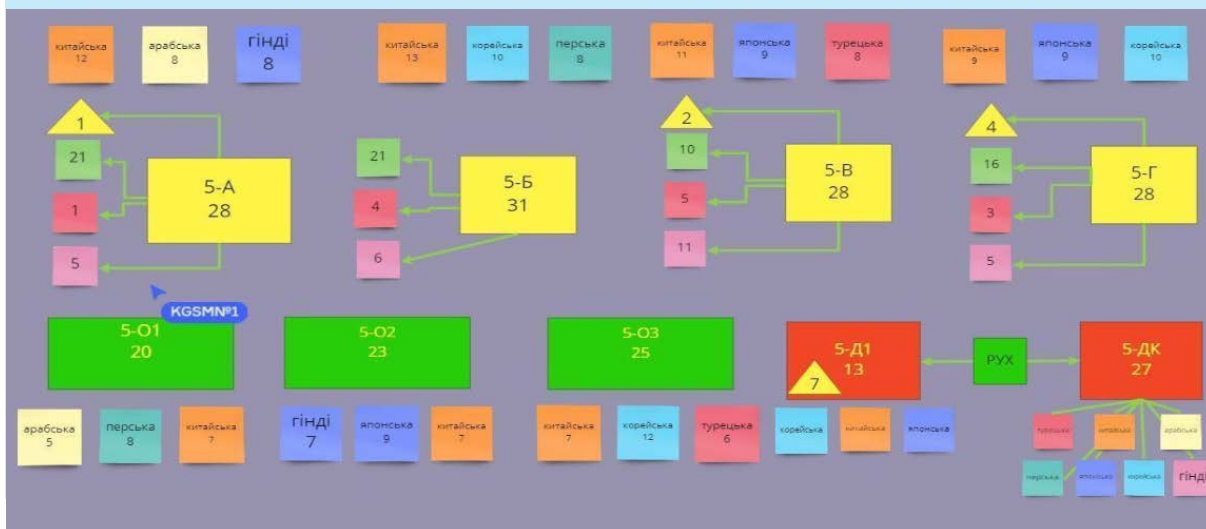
китайська 12
арабська 8
гінді 8
китайська 13
корейська 10
перська 8
китайська 11
японська 9
турецька 8
китайська 9
японська 9
корейська 10

1
21
1
5
5-А
28

21
4
6
5-Б
31

2
10
5
11
5-В
28

4
16
3
5
5-Г
28

KGSMN№1

5-О1
20
5-О2
23
5-О3
25
5-Д1
13
7
РУХ
5-ДК
27

арабська 5
перська 8
китайська 7
гінді 7
японська 9
китайська 7
китайська 7
корейська 12
турецька 6
корейська
китайська
японська
турецька
китайська
арабська
перська
японська
корейська
гінді